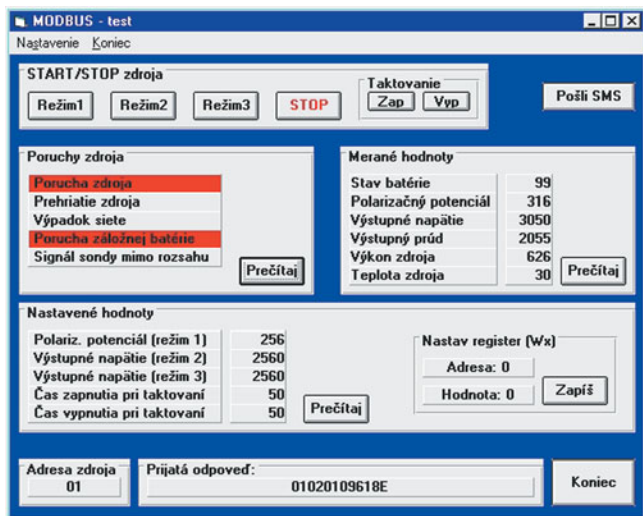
MODBUS - test

Nastavenie Koniec

START/STOP zdroja

Režim1 Režim2 Režim3 STOP

Taktovanie

Zap Vyp

Pošli SMS

Poruchy zdroja

Porucha zdroja
Prehriatie zdroja
Výpadok siete
Porucha záložnej batérie
Signál sondy mimo rozsahu

Prečítaj

Merané hodnoty

| | |
|---|---|
| Stav batérie | 99 |
| Polarizačný potenciál | 316 |
| Výstupné napätie | 3050 |
| Výstupný prúd | 2055 |
| Výkon zdroja | 626 |
| Teplota zdroja | 30 |

Prečítaj

Nastavené hodnoty

| | |
|---|---|
| Polariz. potenciál (režim 1) | 256 |
| Výstupné napätie (režim 2) | 2560 |
| Výstupné napätie (režim 3) | 2560 |
| Čas zapnutia pri taktovaní | 50 |
| Čas vypnutia pri taktovaní | 50 |

Prečítaj

Nastav register (Wx)

Adresa: 0

Hodnota: 0

Zapíš

Adresa zdroja

01

Prijatá odpoveď:

01020109618E

Koniec